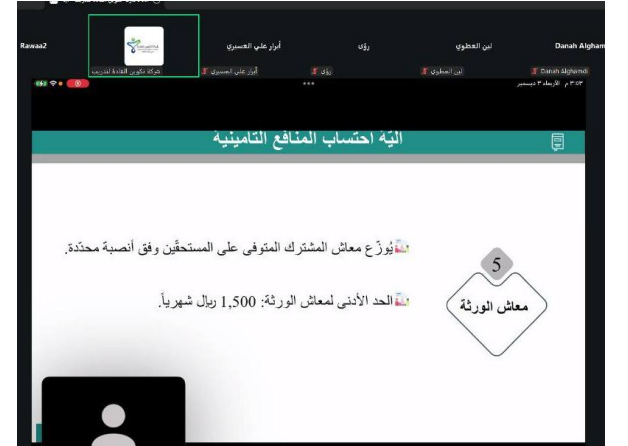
Rawaa2 | شركة تكوين القادة للتدريب | أبرار علي العسيري | رؤى | لين العطوي | Danah Algham

أبرار علي العسيري | رؤى | لين العطوي | Danah Alghamdi

٣:٠٣ م الأربعاء ٣ ديسمبر

آلية احتساب المنافع التأمينية

يوزّع معاش المشترك المتوفى على المستحقّين وفق أنصبة محدّدة.

الحد الأدنى لمعاش الورثة: 1,500 ريال شهرياً.

5

معاش الورثة